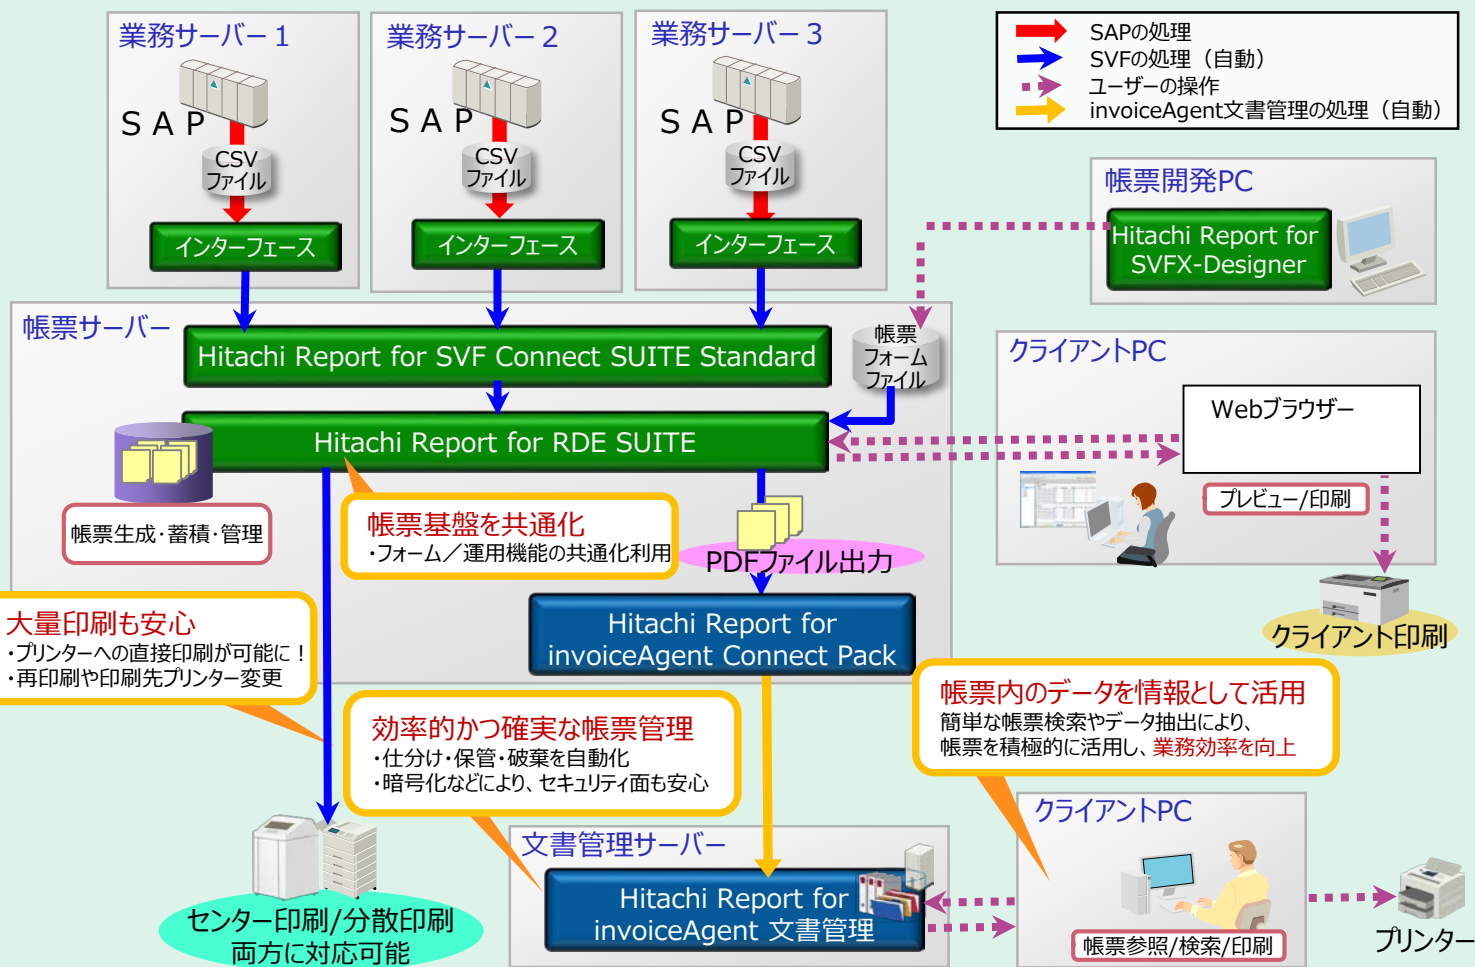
業務サーバー１
ＳＡＰ
CSV
ファイル
インターフェース

業務サーバー２
ＳＡＰ
CSV
ファイル
インターフェース

業務サーバー３
ＳＡＰ
CSV
ファイル
インターフェース

SAPの処理
SVFの処理（自動）
ユーザーの操作
invoiceAgent文書管理の処理（自動）

帳票開発PC
Hitachi Report for SVFX-Designer

帳票サーバー
Hitachi Report for SVF Connect SUITE Standard
帳票
フォーム
ファイル
Hitachi Report for RDE SUITE
帳票生成･蓄積･管理

クライアントPC
Webブラウザー
プレビュー/印刷
クライアント印刷

帳票基盤を共通化
・フォーム／運用機能の共通化利用

PDFファイル出力

大量印刷も安心
・プリンターへの直接印刷が可能に！
・再印刷や印刷先プリンター変更

Hitachi Report for invoiceAgent Connect Pack

帳票内のデータを情報として活用
簡単な帳票検索やデータ抽出により、帳票を積極的に活用し、業務効率を向上

効率的かつ確実な帳票管理
・仕分け・保管・破棄を自動化
・暗号化などにより、セキュリティ面も安心

文書管理サーバー
Hitachi Report for invoiceAgent 文書管理

クライアントPC
帳票参照/検索/印刷
プリンター

センター印刷/分散印刷
両方に対応可能